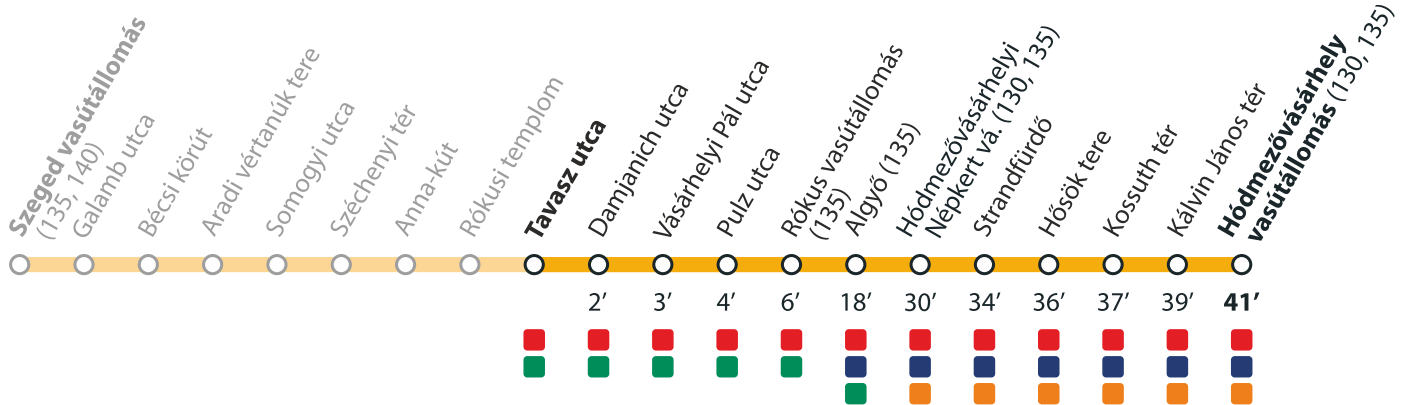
Szeged vasútállomás (135, 140)
Galamb utca
Bécsi körút
Aradi vértanúk tere
Somogyi utca
Széchenyi tér
Anna-kút
Rókusi templom
Tavasz utca
Damjanich utca
2′
Vásárhelyi Pál utca
3′
Pulz utca
4′
Rókus vasútállomás (135)
6′
Algyő (135)
18′
Hódmezővásárhelyi Népkert vá. (130, 135)
30′
Strandfürdő
34′
Hősök tere
36′
Kossuth tér
37′
Kálvin János tér
39′
Hódmezővásárhely vasútállomás (130, 135)
41′